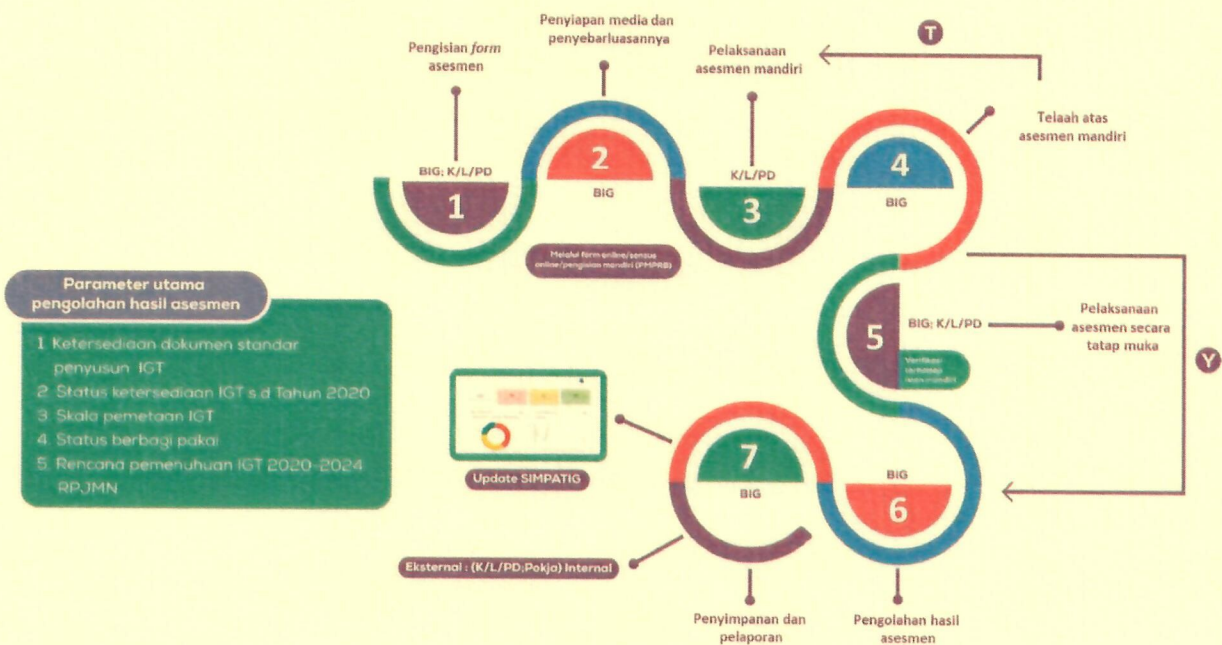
Pengisian *form* asesmen

Penyiapan media dan penyebarluasannya

Pelaksanaan asesmen mandiri

T

Telaah atas asesmen mandiri

BIG; K/L/PD
1

2
BIG

K/L/PD
3

4
BIG

Melalui form online/sensus online/pengisian mandiri (PMPRB)

Parameter utama pengolahan hasil asesmen

1. Ketersediaan dokumen standar penyusun IGT
2. Status ketersediaan IGT s.d Tahun 2020
3. Skala pemetaan IGT
4. Status berbagi pakai
5. Rencana pemenuhuan IGT 2020-2024 RPJMN

5
BIG; K/L/PD
Verifikasi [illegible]

Pelaksanaan asesmen secara tatap muka

Y

Update SIMPATIG

7
BIG

BIG
6

Eksternal : (K/L/PD;Pokja) Internal

Penyimpanan dan pelaporan

Pengolahan hasil asesmen